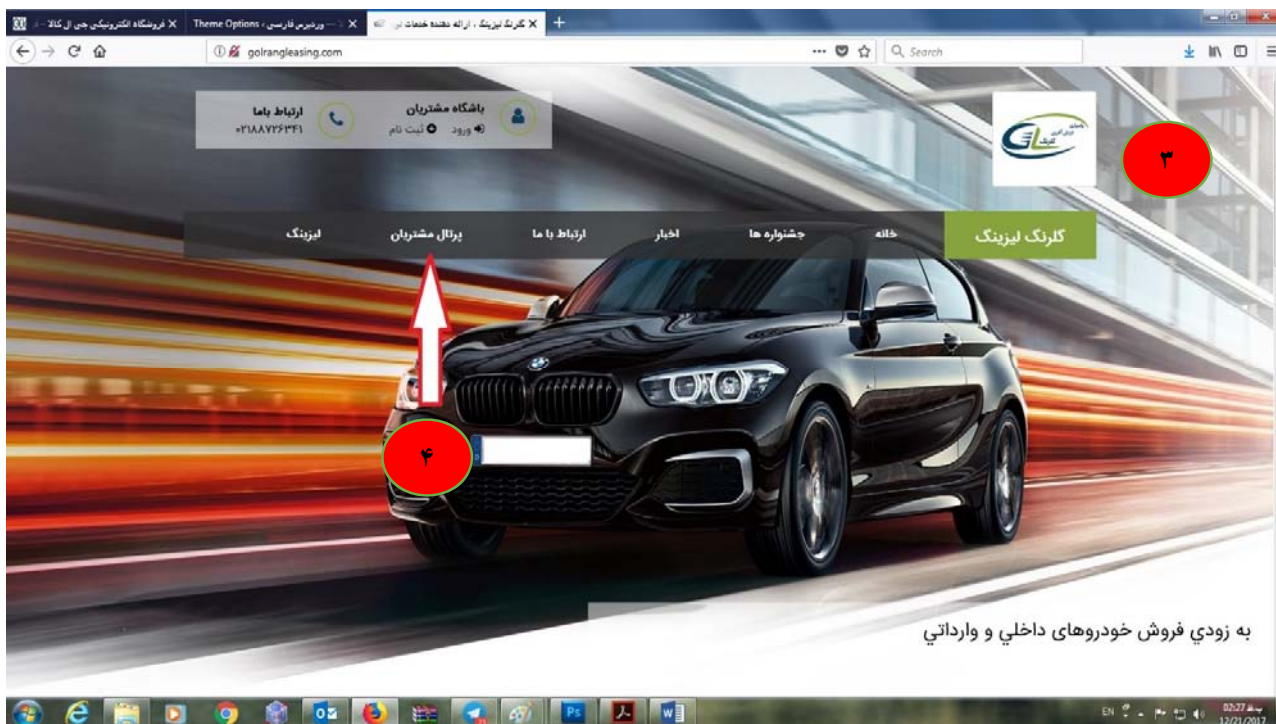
فروشگاه الکترونیکی جی ال کالا | Theme Options ‹ وردپرس فارسی | گلرنگ لیزینگ ، ارائه دهنده خدمات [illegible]

golrangleasing.com

Search

باشگاه مشتریان
ورود ثبت نام

ارتباط باما
۰۲۱۸۸۷۲۶۳۴۱

۳

گلرنگ لیزینگ
خانه
جشنواره ها
اخبار
ارتباط با ما
پرتال مشتریان
لیزینگ

۴

به زودي فروش خودروهای داخلي و وارداتي

EN
02:27
12/21/2017